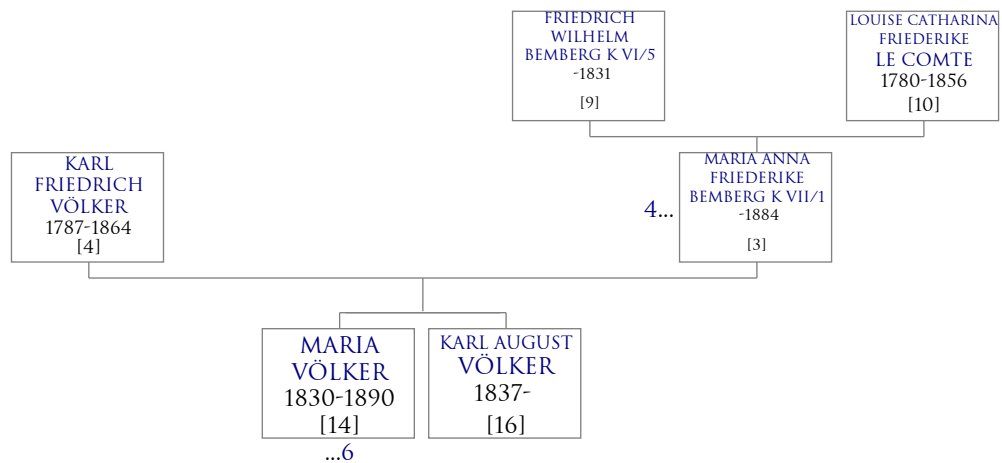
FRIEDRICH WILHELM BEMBERG K VI/5
-1831
[9]

LOUISE CATHARINA FRIEDERIKE LE COMTE
1780-1856
[10]

KARL FRIEDRICH VÖLKER
1787-1864
[4]

4...

MARIA ANNA FRIEDERIKE BEMBERG K VII/1
-1884
[3]

MARIA VÖLKER
1830-1890
[14]
...6

KARL AUGUST VÖLKER
1837-
[16]